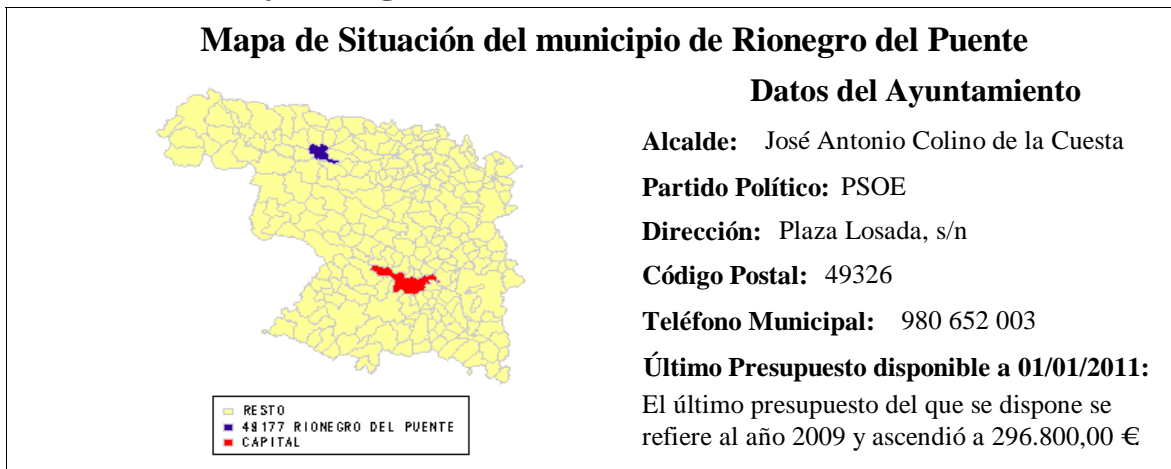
Mapa de Situación del municipio de Rionegro del Puente

RESTO
49177 RIONEGRO DEL PUENTE
CAPITAL

Datos del Ayuntamiento

Alcalde: José Antonio Colino de la Cuesta

Partido Político: PSOE

Dirección: Plaza Losada, s/n

Código Postal: 49326

Teléfono Municipal: 980 652 003

Último Presupuesto disponible a 01/01/2011:

El último presupuesto del que se dispone se refiere al año 2009 y ascendió a 296.800,00 €